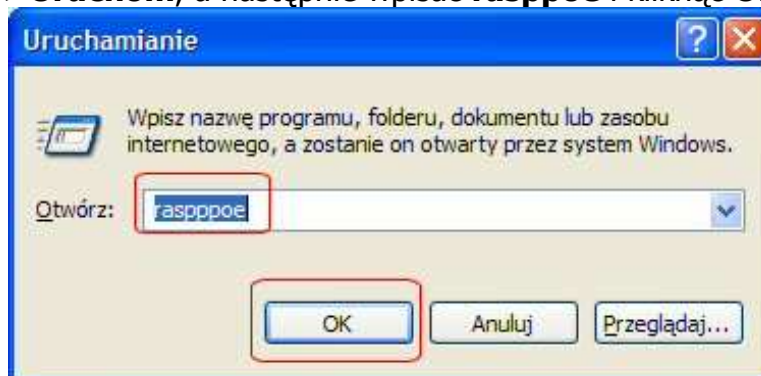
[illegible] a następnie wpisać raspppoe i kliknąć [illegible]

Uruchamianie

?

Wpisz nazwę programu, folderu, dokumentu lub zasobu internetowego, a zostanie on otwarty przez system Windows.

Otwórz: raspppoe

OK

Anuluj

Przeglądaj...